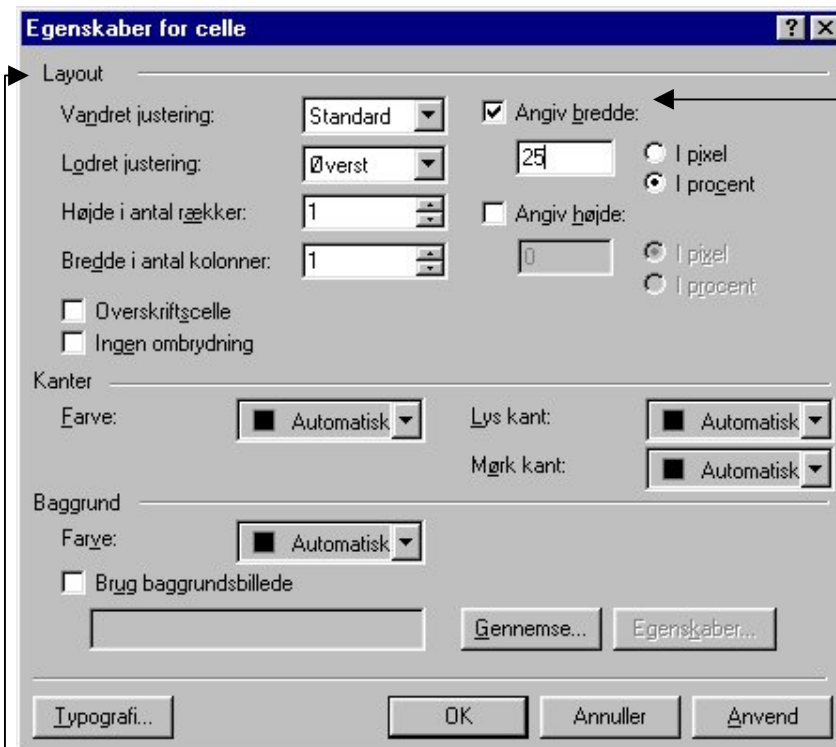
Egenskaber for celle

?

Layout

Vandret justering: Standard

Lodret justering: Øverst

Højde i antal rækker: 1

Bredde i antal kolonner: 1

Angiv bredde:

25

I pixel

I procent

Angiv højde:

0

I pixel

I procent

Overskriftscelle

Ingen ombrydning

Kanter

Farve: Automatisk

Lys kant: Automatisk

Mørk kant: Automatisk

Baggrund

Farve: Automatisk

Brug baggrundsbillede

Gennemse...

Egenskaber...

Typografi...

OK

Annuller

Anvend